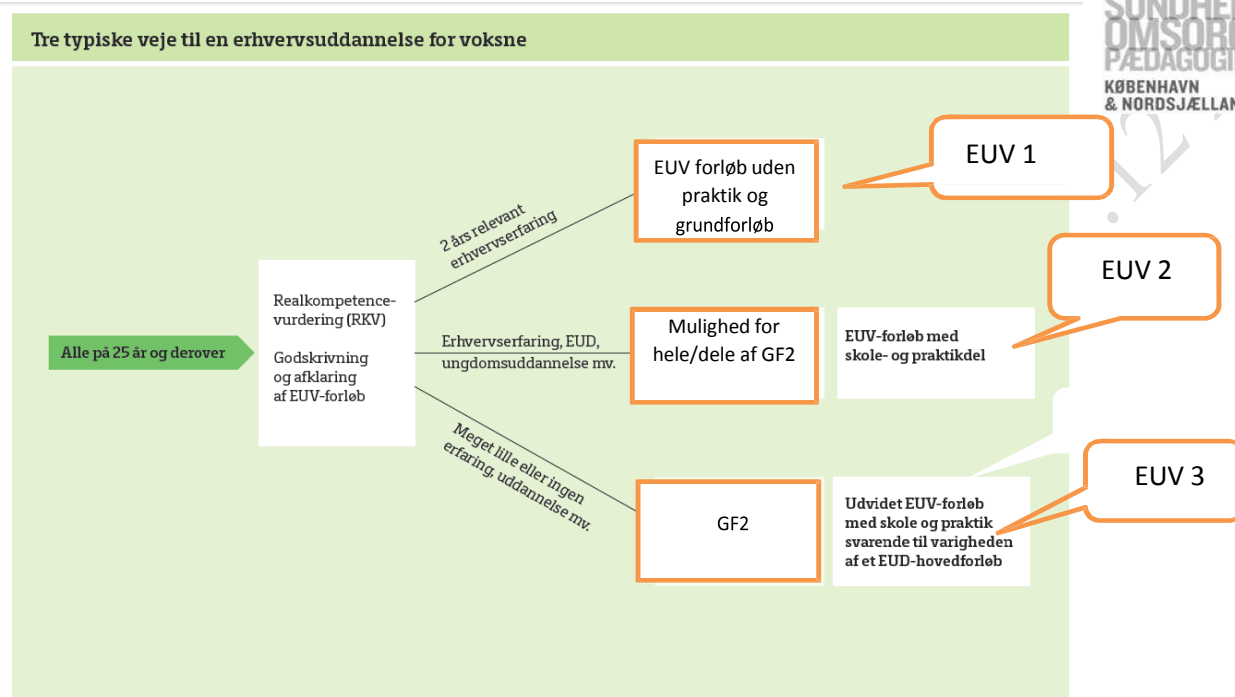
SUNDHED OMSORG PÆDAGOGIK KØBENHAVN & NORDSJÆLLAND

Tre typiske veje til en erhvervsuddannelse for voksne

Alle på 25 år og derover

Realkompetencevurdering (RKV)

Godskrivning og afklaring af EUV-forløb

2 års relevant erhvervserfaring

EUV forløb uden praktik og grundforløb

EUV 1

Erhvervserfaring, EUD, ungdomsuddannelse mv.

Mulighed for hele/dele af GF2

EUV-forløb med skole- og praktikdel

EUV 2

Meget lille eller ingen erfaring, uddannelse mv.

GF2

Udvidet EUV-forløb med skole og praktik svarende til varigheden af et EUD-hovedforløb

EUV 3